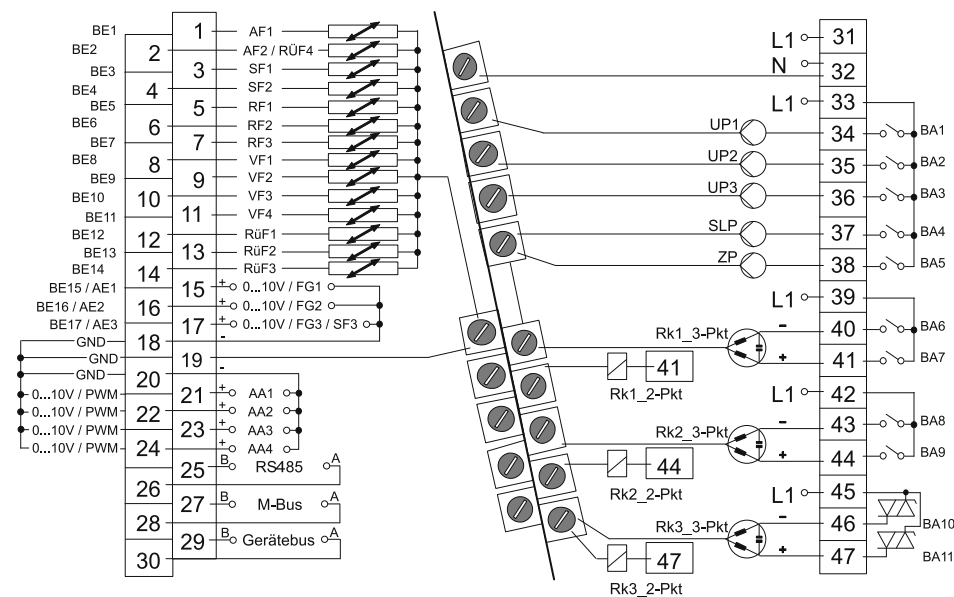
BE1
1
AF1
BE2
2
AF2 / RÜF4
BE3
3
SF1
BE4
4
SF2
BE5
5
RF1
BE6
6
RF2
BE7
7
RF3
BE8
8
VF1
BE9
9
VF2
BE10
10
VF3
BE11
11
VF4
BE12
12
RüF1
BE13
13
RüF2
BE14
14
RüF3
BE15 / AE1
15
+ 0...10V / FG1
BE16 / AE2
16
+ 0...10V / FG2
BE17 / AE3
17
+ 0...10V / FG3 / SF3
GND
18
-
GND
19
GND
20
-
0...10V / PWM
21
+ AA1
0...10V / PWM
22
+ AA2
0...10V / PWM
23
+ AA3
0...10V / PWM
24
+ AA4
25
B RS485 A
26
27
B M-Bus A
28
29
B Gerätebus A
30

L1 31
N 32
L1 33
UP1 34 BA1
UP2 35 BA2
UP3 36 BA3
SLP 37 BA4
ZP 38 BA5
L1 39
Rk1_3-Pkt
- 40 BA6
+ 41 BA7
41
Rk1_2-Pkt
L1 42
Rk2_3-Pkt
- 43 BA8
+ 44 BA9
44
Rk2_2-Pkt
L1 45
Rk3_3-Pkt
- 46 BA10
+ 47 BA11
47
Rk3_2-Pkt